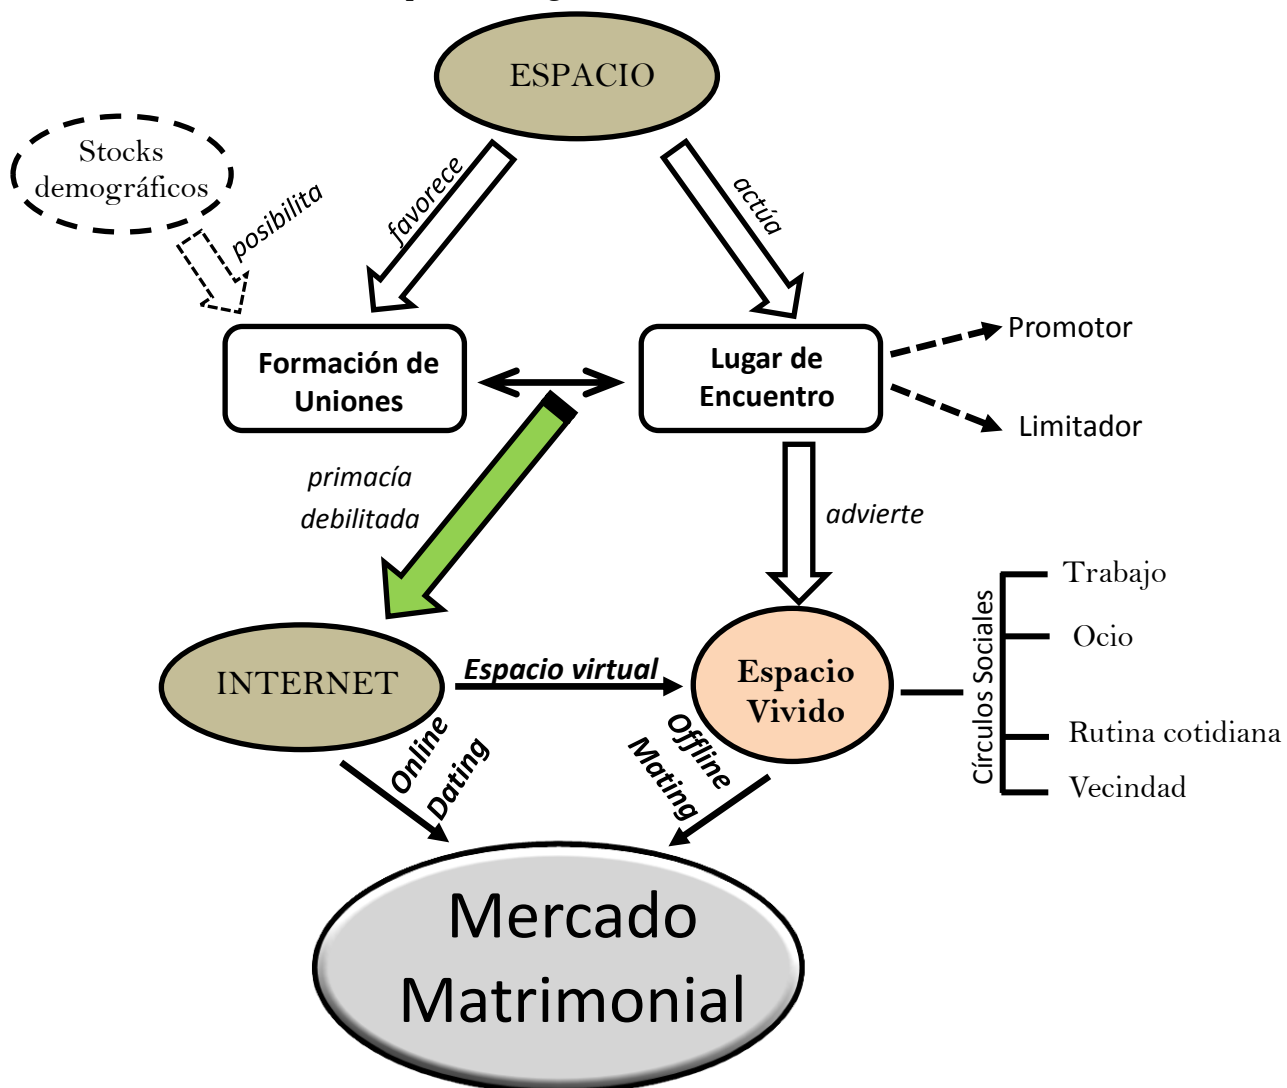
ESPACIO

Stocks demográficos

posibilita

favorece

actúa

Formación de Uniones

Lugar de Encuentro

Promotor

Limitador

primacía debilitada

advierte

Círculos Sociales

Trabajo

Ocio

Rutina cotidiana

Vecindad

INTERNET

Espacio virtual

Espacio Vivido

Online Dating

Offline Mating

Mercado Matrimonial